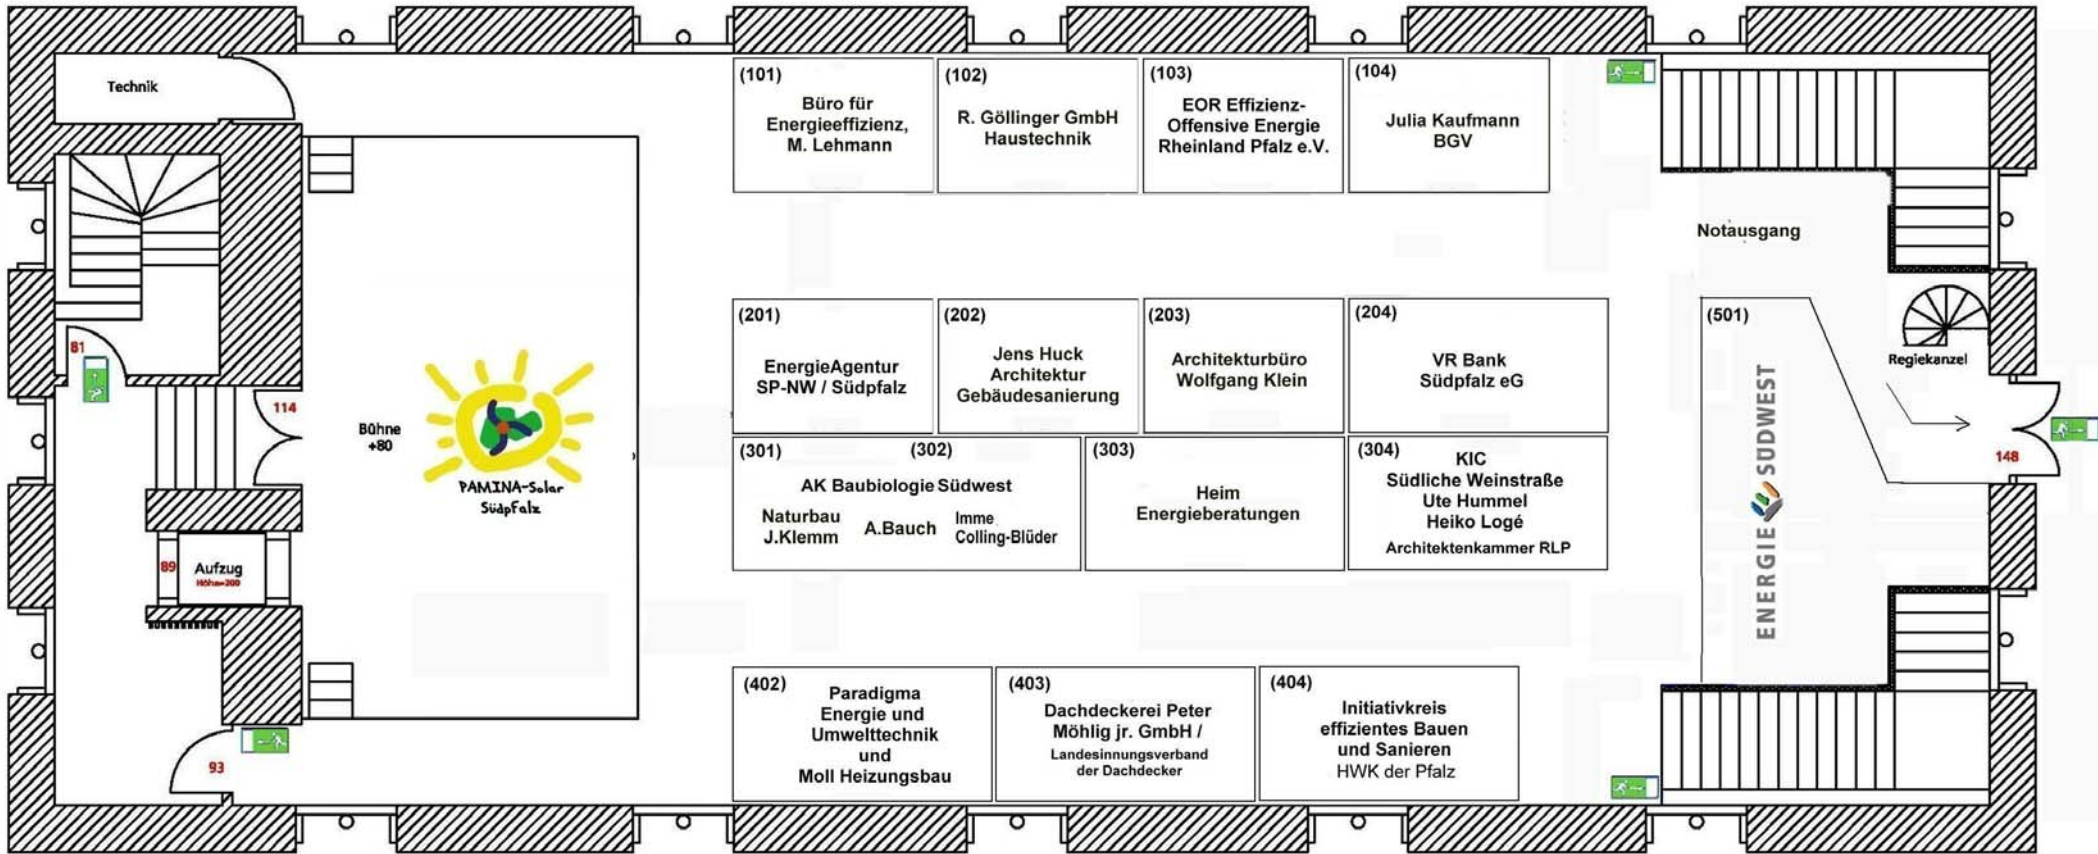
Technik

(101)
Büro für Energieeffizienz, M. Lehmann

(102)
R. Göllinger GmbH Haustechnik

(103)
EOR Effizienz-Offensive Energie Rheinland Pfalz e.V.

(104)
Julia Kaufmann BGV

Notausgang

81

114

Bühne +80

PAMINA-Solar Südpfalz

(201)
EnergieAgentur SP-NW / Südpfalz

(202)
Jens Huck Architektur Gebäudesanierung

(203)
Architekturbüro Wolfgang Klein

(204)
VR Bank Südpfalz eG

(501)

ENERGIE SÜDWEST

Regiekanzel

148

(301) (302)
AK Baubiologie Südwest
Naturbau J.Klemm
A.Bauch
Imme Colling-Blüder

(303)
Heim Energieberatungen

(304)
KIC
Südliche Weinstraße
Ute Hummel
Heiko Logé
Architektenkammer RLP

89
Aufzug
Höhe=200

93

(402)
Paradigma Energie und Umwelttechnik und Moll Heizungsbau

(403)
Dachdeckerei Peter Möhlig jr. GmbH /
Landesinnungsverband der Dachdecker

(404)
Initiativkreis effizientes Bauen und Sanieren
HWK der Pfalz